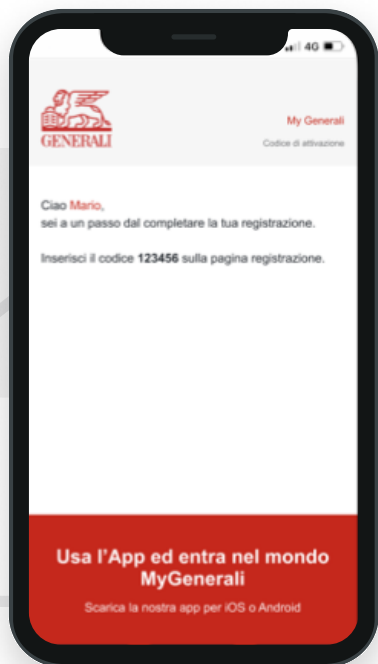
4G

GENERALI

My Generali

Codice di attivazione

Ciao Mario,
sei a un passo dal completare la tua registrazione.

Inserisci il codice **123456** sulla pagina registrazione.

Usa l'App ed entra nel mondo MyGenerali

Scarica la nostra app per iOS o Android